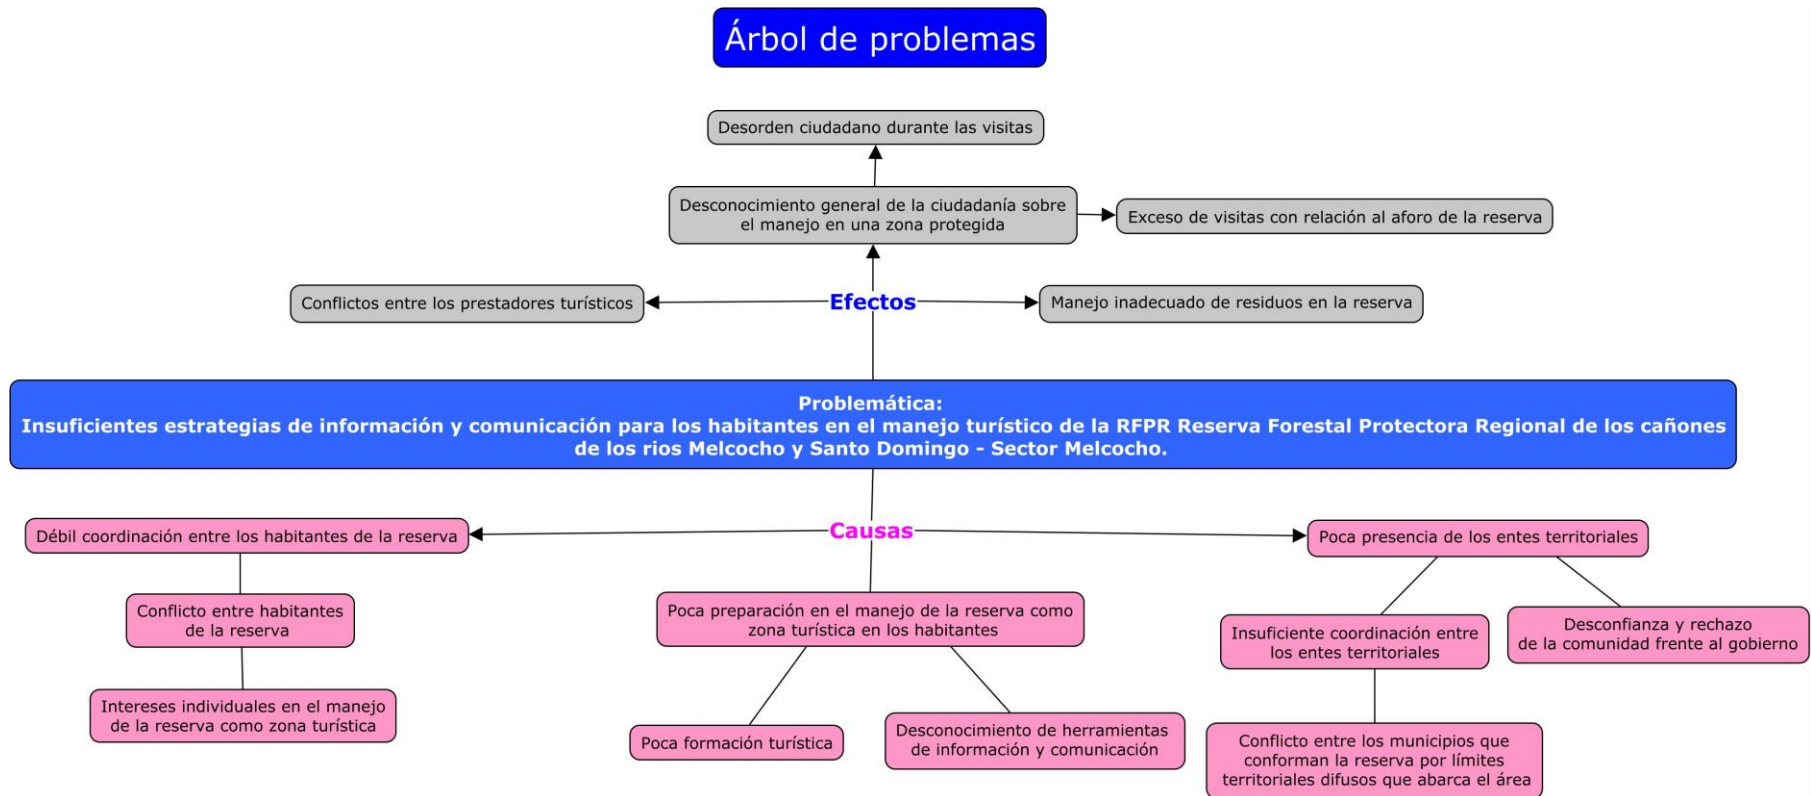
Árbol de problemas

Desorden ciudadano durante las visitas

Desconocimiento general de la ciudadanía sobre el manejo en una zona protegida

Exceso de visitas con relación al aforo de la reserva

Conflictos entre los prestadores turísticos

Efectos

Manejo inadecuado de residuos en la reserva

Problemática:
Insuficientes estrategias de información y comunicación para los habitantes en el manejo turístico de la RFPR Reserva Forestal Protectora Regional de los cañones de los rios Melcocho y Santo Domingo - Sector Melcocho.

Débil coordinación entre los habitantes de la reserva

Causas

Poca presencia de los entes territoriales

Conflicto entre habitantes de la reserva

Poca preparación en el manejo de la reserva como zona turística en los habitantes

Insuficiente coordinación entre los entes territoriales

Desconfianza y rechazo de la comunidad frente al gobierno

Intereses individuales en el manejo de la reserva como zona turística

Poca formación turística

Desconocimiento de herramientas de información y comunicación

Conflicto entre los municipios que conforman la reserva por límites territoriales difusos que abarca el área